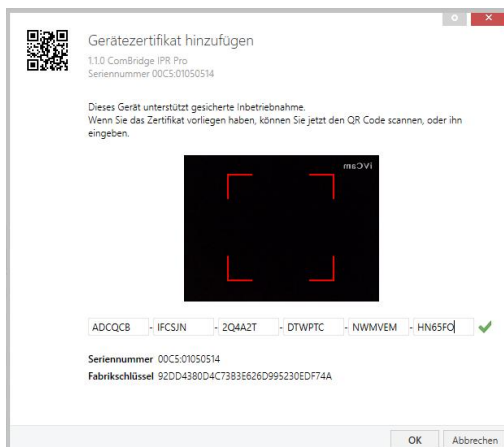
Gerätezertifikat hinzufügen
1.1.0 ComBridge IPR Pro
Seriennummer 00C5:01050514

Dieses Gerät unterstützt gesicherte Inbetriebnahme.
Wenn Sie das Zertifikat vorliegen haben, können Sie jetzt den QR Code scannen, oder ihn eingeben.

msOVi

ADCQCB - IFCSJN - 2Q4A2T - DTWPTC - NWMVEM - HN65FO

Seriennummer 00C5:01050514
Fabrikschlüssel 92DD4380D4C73B3E626D995230EDF74A

OK Abbrechen